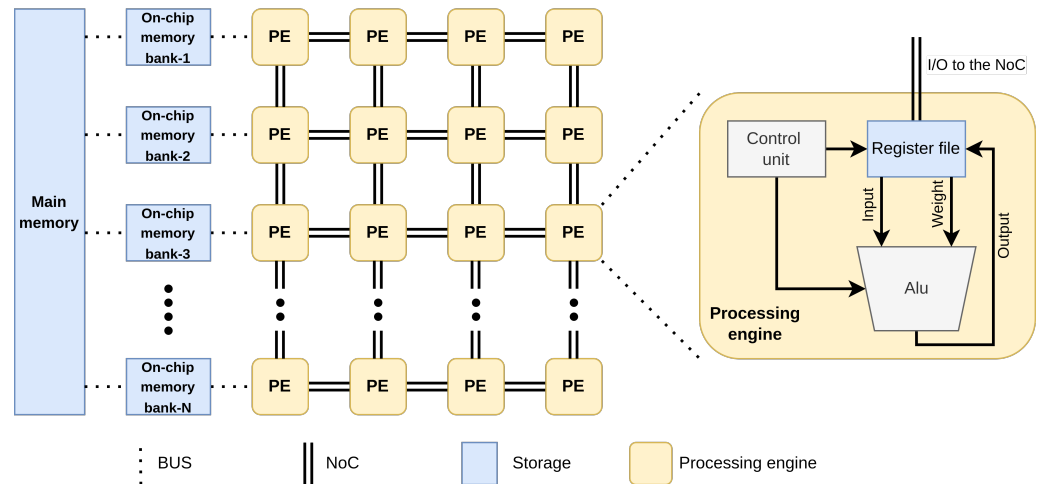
Main memory

On-chip memory bank-1

On-chip memory bank-2

On-chip memory bank-3

On-chip memory bank-N

PE PE PE PE

PE PE PE PE

PE PE PE PE

PE PE PE PE

I/O to the NoC

Control unit

Register file

Input

Weight

Output

Alu

Processing engine

BUS

NoC

Storage

Processing engine